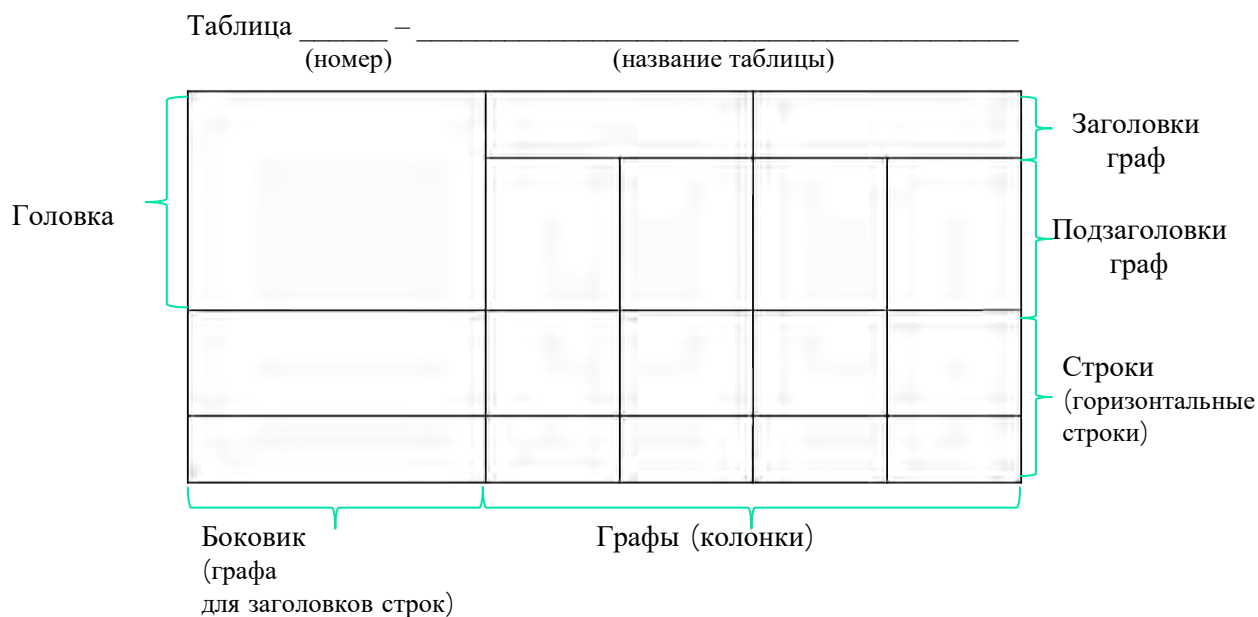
Таблица ______ – ________________________________________
(номер) (название таблицы)

Заголовки граф

Головка

Подзаголовки граф

Строки (горизонтальные строки)

Боковик (графа для заголовков строк)

Графы (колонки)